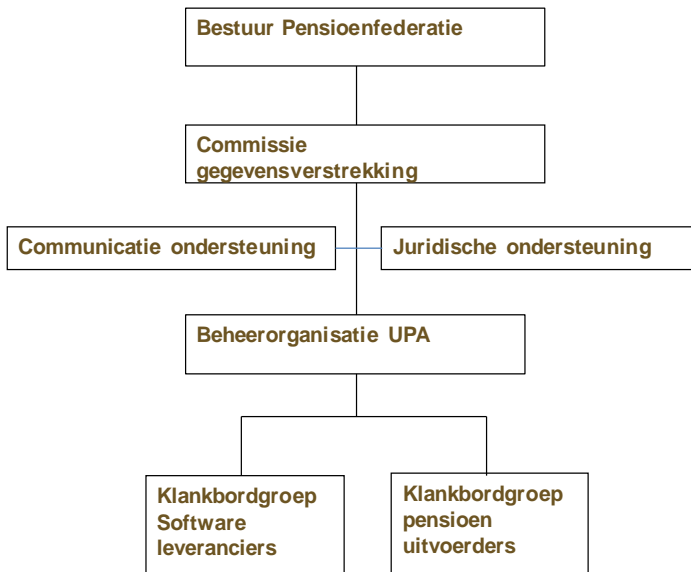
Bestuur Pensioenfederatie

Commissie gegevensverstrekking

Communicatie ondersteuning

Juridische ondersteuning

Beheerorganisatie UPA

Klankbordgroep Software leveranciers

Klankbordgroep pensioen uitvoerders